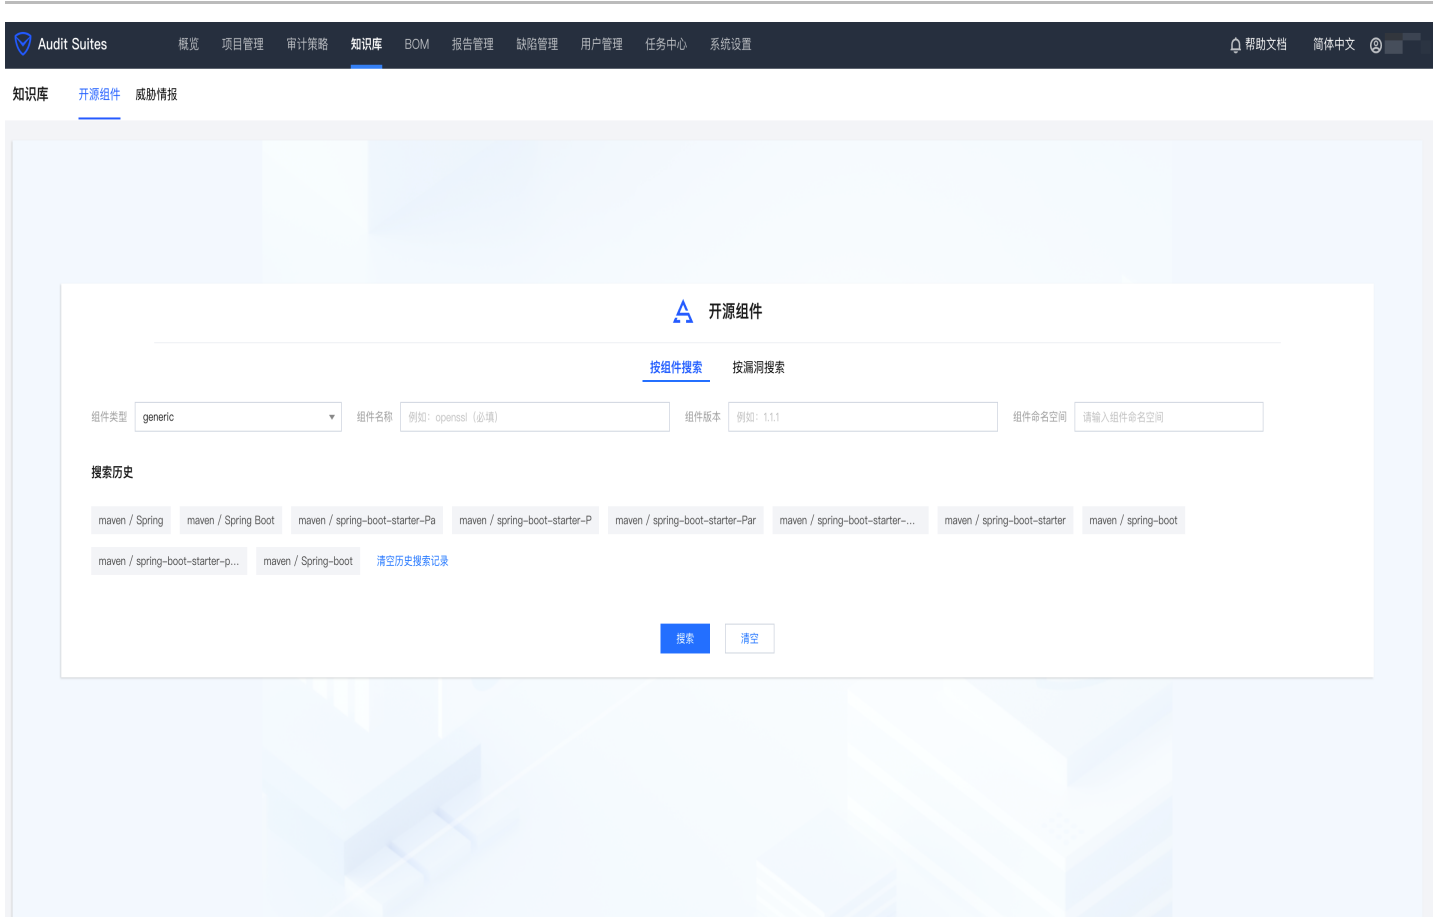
Audit Suites 概览 项目管理 审计策略 知识库 BOM 报告管理 缺陷管理 用户管理 任务中心 系统设置 帮助文档 简体中文

知识库 开源组件 威胁情报

开源组件

按组件搜索 按漏洞搜索

组件类型 generic 组件名称 例如：openssl（必填） 组件版本 例如：1.1.1 组件命名空间 请输入组件命名空间

搜索历史

maven / Spring maven / Spring Boot maven / spring-boot-starter-Pa maven / spring-boot-starter-P maven / spring-boot-starter-Par maven / spring-boot-starter-... maven / spring-boot-starter maven / spring-boot maven / spring-boot-starter-p... maven / Spring-boot 清空历史搜索记录

搜索 清空